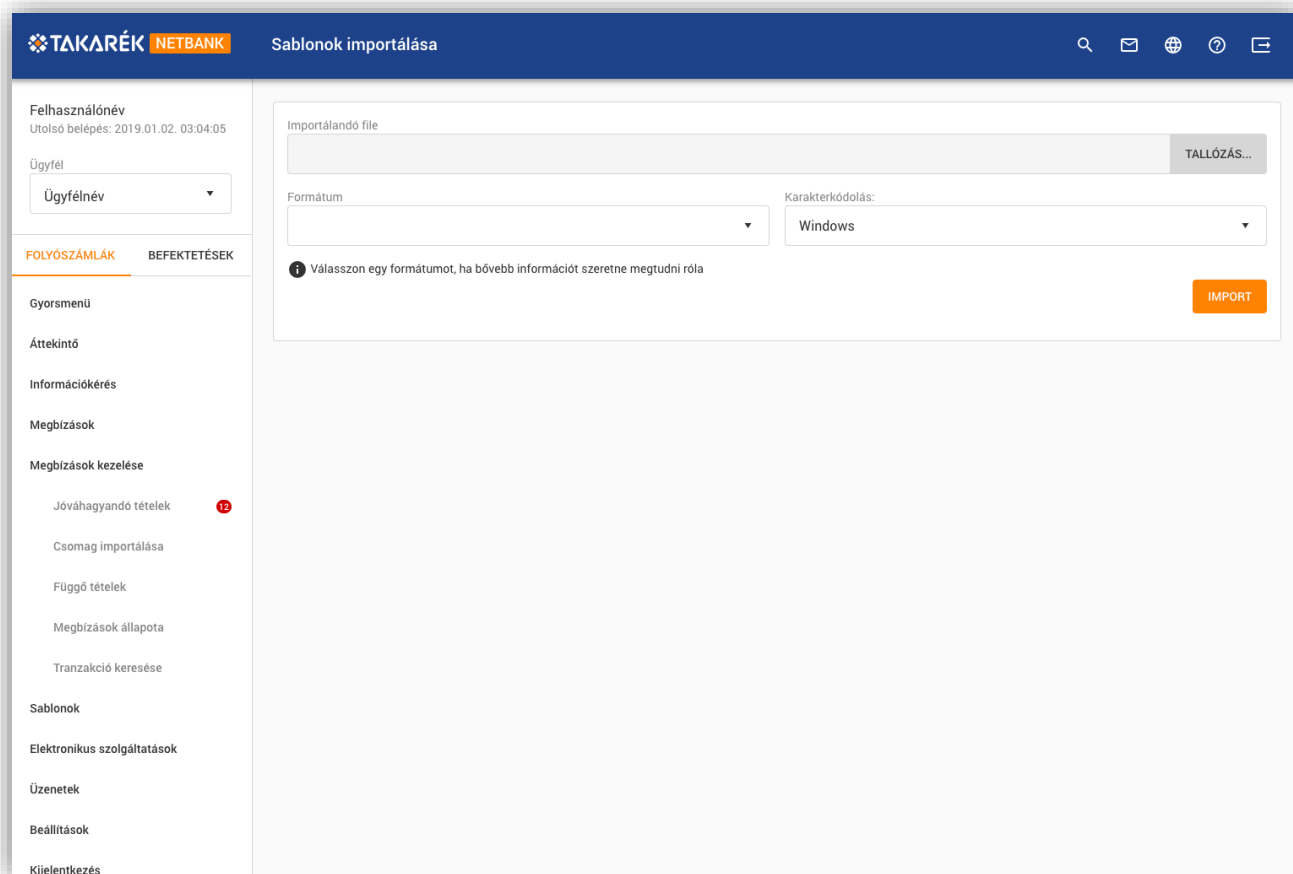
TAKARÉK NETBANK

Sablonok importálása

Felhasználónév
Utolsó belépés: 2019.01.02. 03:04:05

Ügyfél
Ügyfélnév

FOLYÓSZÁMLÁK BEFEKTETÉSEK

Gyorsmenü
Áttekintő
Információkérés
Megbízások
Megbízások kezelése
Jóváhagyandó tételek 12
Csomag importálása
Függő tételek
Megbízások állapota
Tranzakció keresése
Sablonok
Elektronikus szolgáltatások
Üzenetek
Beállítások
Kijelentkezés

Importálandó file
TALLÓZÁS...

Formátum

Karakterkódolás:
Windows

Válasszon egy formátumot, ha bővebb információt szeretne megtudni róla

IMPORT